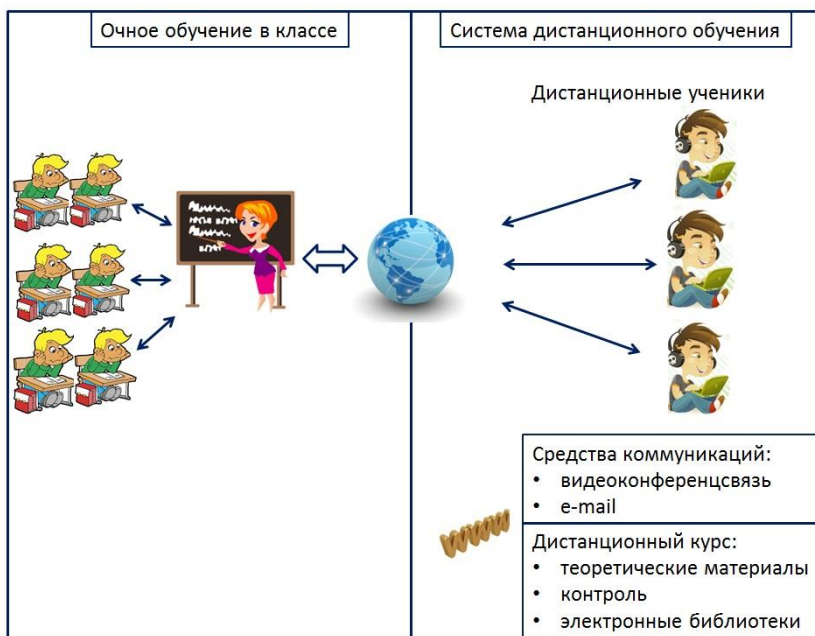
Очное обучение в классе

Система дистанционного обучения

Дистанционные ученики

Средства коммуникаций:
• видеоконференцсвязь
• e-mail

www

Дистанционный курс:
• теоретические материалы
• контроль
• электронные библиотеки